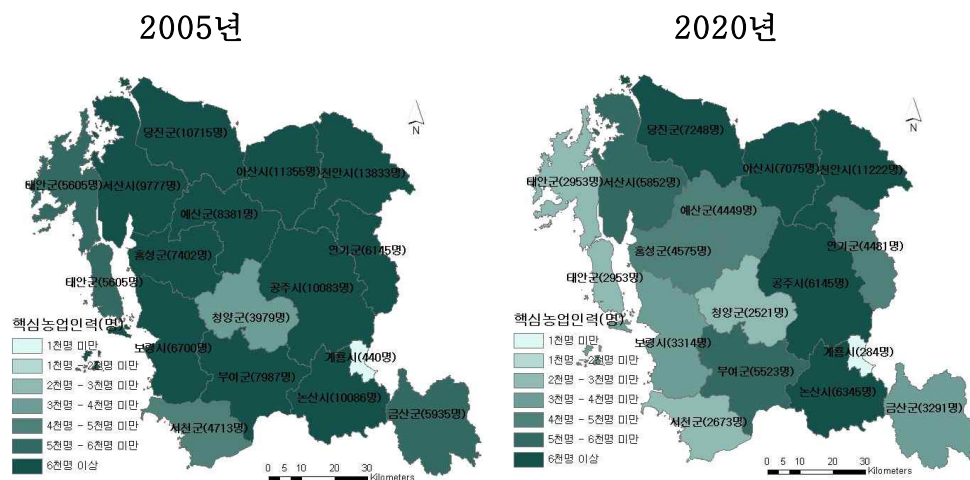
2005년

N

당진군(10715명)
아산시(11355명)
천안시(13833명)
태안군(5605명)
서산시(9777명)
예산군(8381명)
홍성군(7402명)
연기군(6145명)
태안군(5605명)
공주시(10083명)
청양군(3979명)
보령시(6700명)
계룡시(440명)
부여군(7987명)
논산시(10086명)
서천군(4713명)
금산군(5935명)

핵심농업인력(명)
1천명 미만
1천명 - 2천명 미만
2천명 - 3천명 미만
3천명 - 4천명 미만
4천명 - 5천명 미만
5천명 - 6천명 미만
6천명 이상

0 5 10 20 30 Kilometers

2020년

N

당진군(7248명)
아산시(7075명)
천안시(11222명)
태안군(2953명)
서산시(5852명)
예산군(4449명)
홍성군(4575명)
연기군(4481명)
태안군(2953명)
공주시(6145명)
청양군(2521명)
보령시(3314명)
계룡시(284명)
부여군(5523명)
논산시(6345명)
서천군(2673명)
금산군(3291명)

핵심농업인력(명)
1천명 미만
1천명 - 2천명 미만
2천명 - 3천명 미만
3천명 - 4천명 미만
4천명 - 5천명 미만
5천명 - 6천명 미만
6천명 이상

0 5 10 20 30 Kilometers